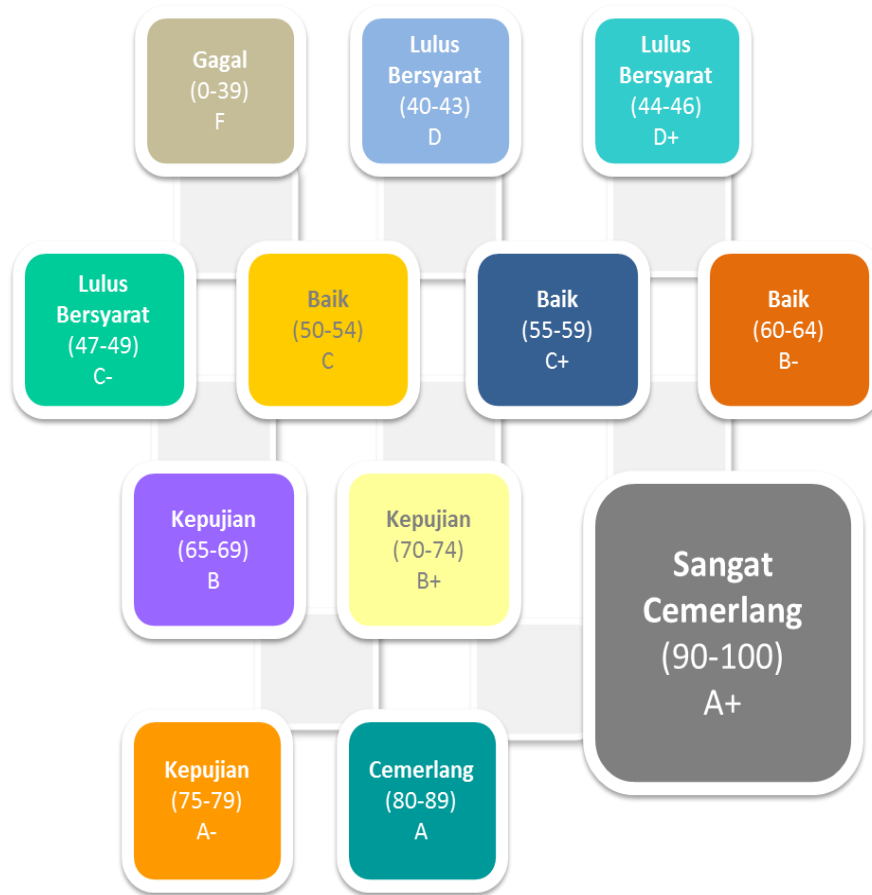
Gagal
(0-39)
F

Lulus
Bersyarat
(40-43)
D

Lulus
Bersyarat
(44-46)
D+

Lulus
Bersyarat
(47-49)
C-

Baik
(50-54)
C

Baik
(55-59)
C+

Baik
(60-64)
B-

Kepujian
(65-69)
B

Kepujian
(70-74)
B+

Sangat
Cemerlang
(90-100)
A+

Kepujian
(75-79)
A-

Cemerlang
(80-89)
A